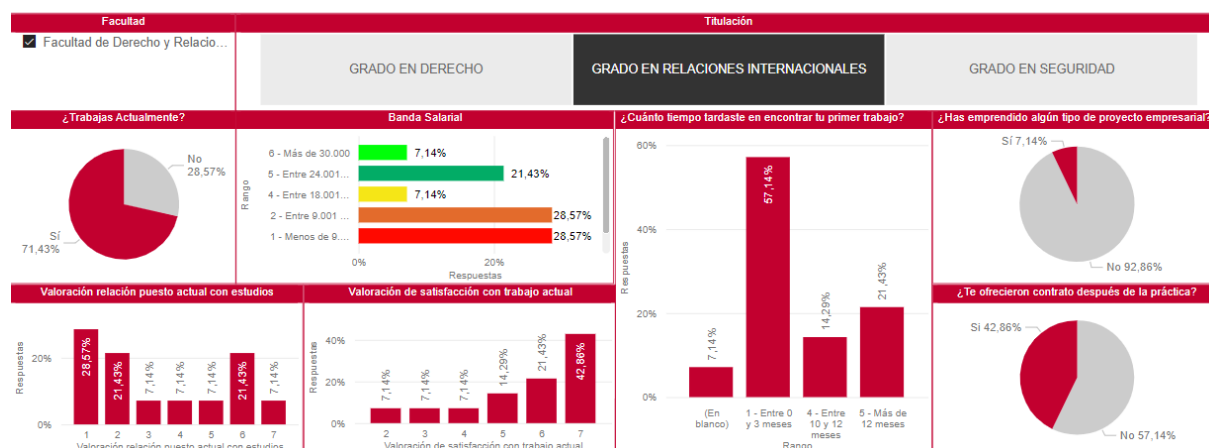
Facultad

Facultad de Derecho y Relacio...

Titulación

GRADO EN DERECHO

GRADO EN RELACIONES INTERNACIONALES

GRADO EN SEGURIDAD

¿Trabajas Actualmente?

No 28,57%

Sí 71,43%

Banda Salarial

Rango

6 - Más de 30.000 7,14%

5 - Entre 24.001... 21,43%

4 - Entre 18.001... 7,14%

2 - Entre 9.001 ... 28,57%

1 - Menos de 9.... 28,57%

0% 20%

Respuestas

¿Cuánto tiempo tardaste en encontrar tu primer trabajo?

60%

40%

20%

0%

Respuestas

7,14%

57,14%

14,29%

21,43%

(En blanco)

1 - Entre 0 y 3 meses

4 - Entre 10 y 12 meses

5 - Más de 12 meses

Rango

¿Has emprendido algún tipo de proyecto empresarial?

Sí 7,14%

No 92,86%

Valoración relación puesto actual con estudios

Respuestas

20%

0%

28,57%

21,43%

7,14%

7,14%

7,14%

21,43%

7,14%

1 2 3 4 5 6 7

Valoración relación puesto actual con estudios

Valoración de satisfacción con trabajo actual

Respuestas

40%

20%

0%

7,14%

7,14%

7,14%

14,29%

21,43%

42,86%

2 3 4 5 6 7

Valoración de satisfacción con trabajo actual

¿Te ofrecieron contrato después de la práctica?

Sí 42,86%

No 57,14%